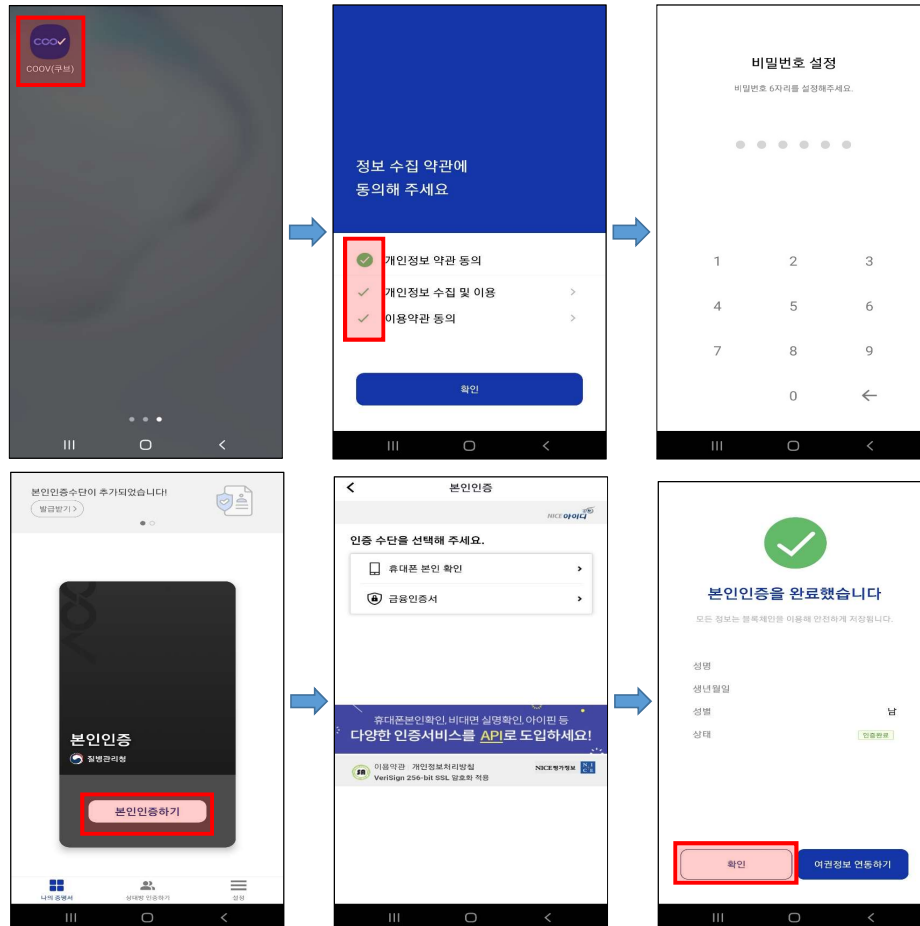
COOV(쿠브)

정보 수집 약관에 동의해 주세요

개인정보 약관 동의

개인정보 수집 및 이용 >

이용약관 동의 >

확인

비밀번호 설정

비밀번호 6자리를 설정해주세요.

1 2 3
4 5 6
7 8 9
0 ←

본인인증수단이 추가되었습니다!

발급받기 >

본인인증

질병관리청

본인인증하기

나의 증명서 상대방 인증하기 설정

본인인증

NICE 아이디

인증 수단을 선택해 주세요.

휴대폰 본인 확인 >

금융인증서 >

휴대폰본인확인, 비대면 실명확인, 아이핀 등
다양한 인증서비스를 API로 도입하세요!

이용약관 개인정보처리방침
VeriSign 256-bit SSL 암호화 적용

NICE평가정보

본인인증을 완료했습니다

모든 정보는 블록체인을 이용하여 안전하게 저장됩니다.

성명
생년월일
성별 남
상태 인증완료

확인

여권정보 연동하기